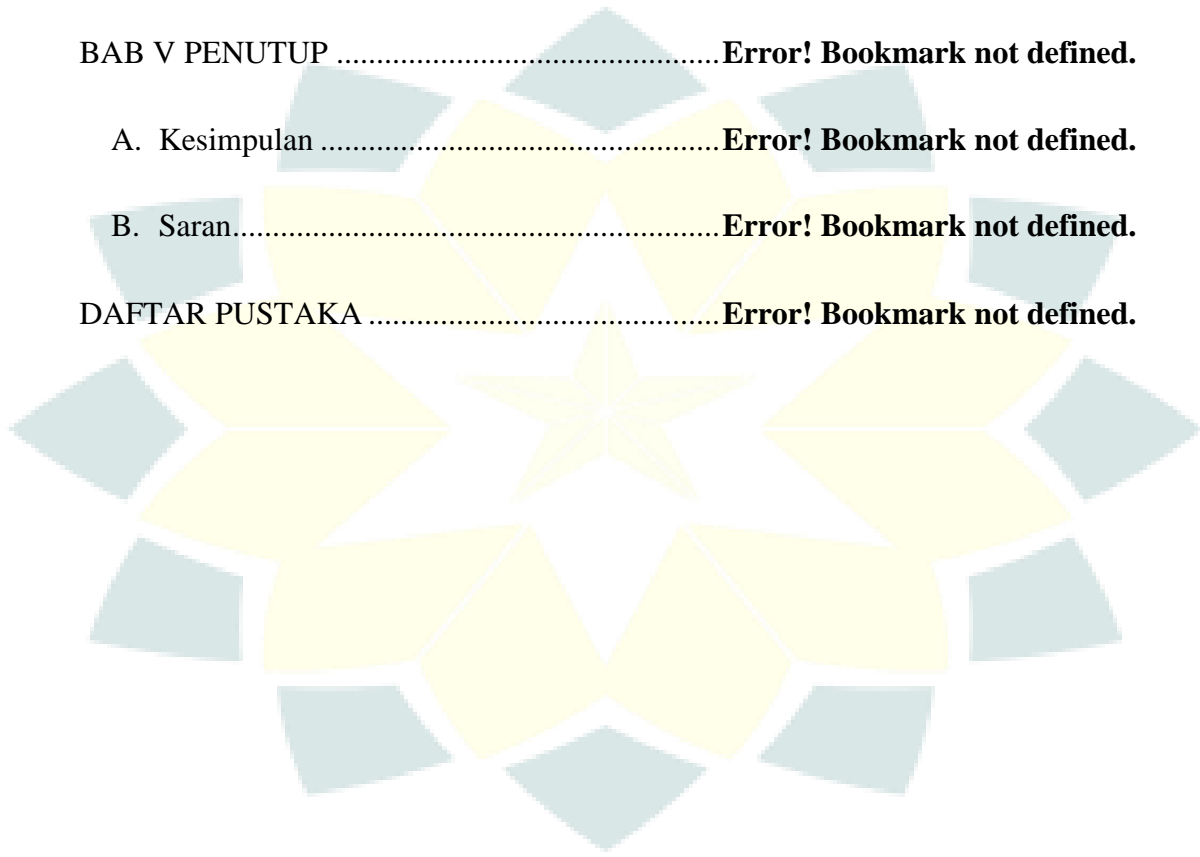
BAB V PENUTUP ................................................Error! Bookmark not defined.

A. Kesimpulan ..................................................Error! Bookmark not defined.

B. Saran.............................................................Error! Bookmark not defined.

DAFTAR PUSTAKA ...........................................Error! Bookmark not defined.